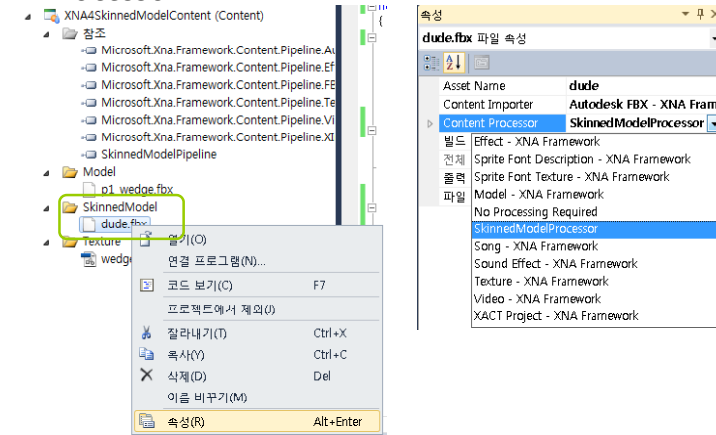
XNA4SkinnedModelContent (Content)
참조
Microsoft.Xna.Framework.Content.Pipeline.Au
Microsoft.Xna.Framework.Content.Pipeline.Ef
Microsoft.Xna.Framework.Content.Pipeline.FE
Microsoft.Xna.Framework.Content.Pipeline.Te
Microsoft.Xna.Framework.Content.Pipeline.Vi
Microsoft.Xna.Framework.Content.Pipeline.XI
SkinnedModelPipeline
Model
p1_wedge.fbx
SkinnedModel
dude.fbx
Texture
wedge

열기(O)
연결 프로그램(N)...
코드 보기(C) F7
프로젝트에서 제외(J)
잘라내기(T) Ctrl+X
복사(Y) Ctrl+C
삭제(D) Del
이름 바꾸기(M)
속성(R) Alt+Enter

속성
dude.fbx 파일 속성
Asset Name dude
Content Importer Autodesk FBX - XNA Fram
Content Processor SkinnedModelProcessor
빌드
전체
출력
파일
Effect - XNA Framework
Sprite Font Description - XNA Framework
Sprite Font Texture - XNA Framework
Model - XNA Framework
No Processing Required
SkinnedModelProcessor
Song - XNA Framework
Sound Effect - XNA Framework
Texture - XNA Framework
Video - XNA Framework
XACT Project - XNA Framework